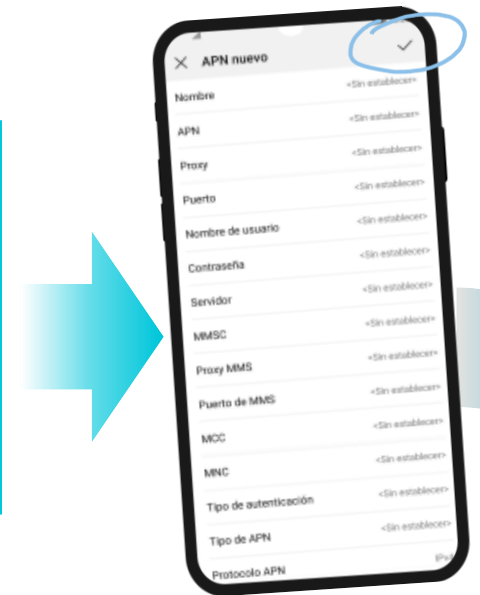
✕ APN nuevo ✓

Nombre <Sin establecer>

APN <Sin establecer>

Proxy <Sin establecer>

Puerto <Sin establecer>

Nombre de usuario <Sin establecer>

Contraseña <Sin establecer>

Servidor <Sin establecer>

MMSC <Sin establecer>

Proxy MMS <Sin establecer>

Puerto de MMS <Sin establecer>

MCC <Sin establecer>

MNC <Sin establecer>

Tipo de autenticación <Sin establecer>

Tipo de APN <Sin establecer>

Protocolo APN IPv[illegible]